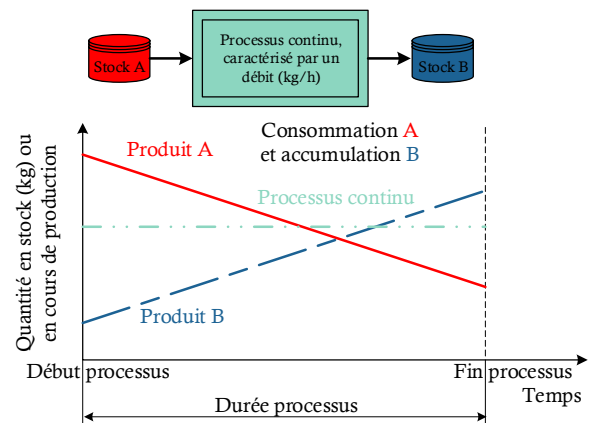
Stock A

Processus continu, caractérisé par un débit (kg/h)

Stock B

Quantité en stock (kg) ou en cours de production

Produit A

Consommation A et accumulation B

Processus continu

Produit B

Début processus

Fin processus

Temps

Durée processus